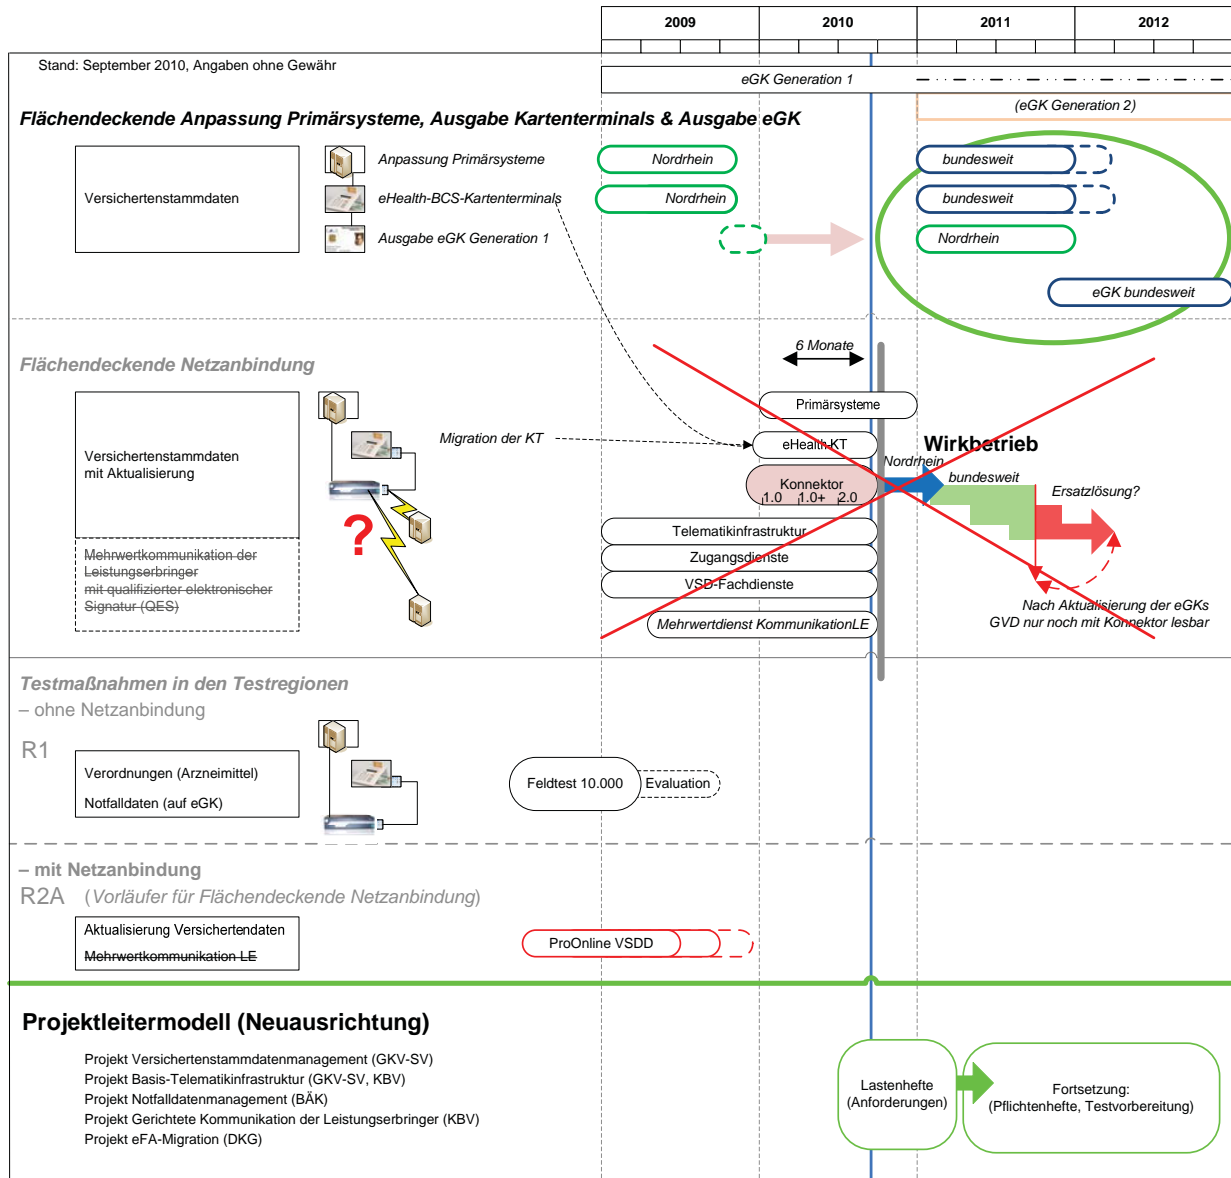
| 2009 | 2010 | 2011 | 2012 |
|---|---|---|---|

Stand: September 2010, Angaben ohne Gewähr

eGK Generation 1

(eGK Generation 2)

Flächendeckende Anpassung Primärsysteme, Ausgabe Kartenterminals & Ausgabe eGK

Versichertenstammdaten

Anpassung Primärsysteme

eHealth-BCS-Kartenterminals

Ausgabe eGK Generation 1

Nordrhein

Nordrhein

bundesweit

bundesweit

Nordrhein

eGK bundesweit

Flächendeckende Netzanbindung

6 Monate

Versichertenstammdaten mit Aktualisierung

Mehrwertkommunikation der Leistungserbringer mit qualifizierter elektronischer Signatur (QES)

?

Migration der KT

Primärsysteme

eHealth-KT

Konnektor

1.0 1.0+ 2.0

Wirkbetrieb

Nordrhein

bundesweit

Ersatzlösung?

Telematikinfrastruktur

Zugangsdienste

VSD-Fachdienste

Mehrwertdienst KommunikationLE

Nach Aktualisierung der eGKs GVD nur noch mit Konnektor lesbar

Testmaßnahmen in den Testregionen

– ohne Netzanbindung

R1

Verordnungen (Arzneimittel)

Notfalldaten (auf eGK)

Feldtest 10.000

Evaluation

– mit Netzanbindung

R2A (Vorläufer für Flächendeckende Netzanbindung)

Aktualisierung Versichertendaten

Mehrwertkommunikation LE

ProOnline VSDD

Projektleitermodell (Neuausrichtung)

Projekt Versichertenstammdatenmanagement (GKV-SV)
Projekt Basis-Telematikinfrastruktur (GKV-SV, KBV)
Projekt Notfalldatenmanagement (BÄK)
Projekt Gerichtete Kommunikation der Leistungserbringer (KBV)
Projekt eFA-Migration (DKG)

Lastenhefte (Anforderungen)

Fortsetzung: (Pflichtenhefte, Testvorbereitung)